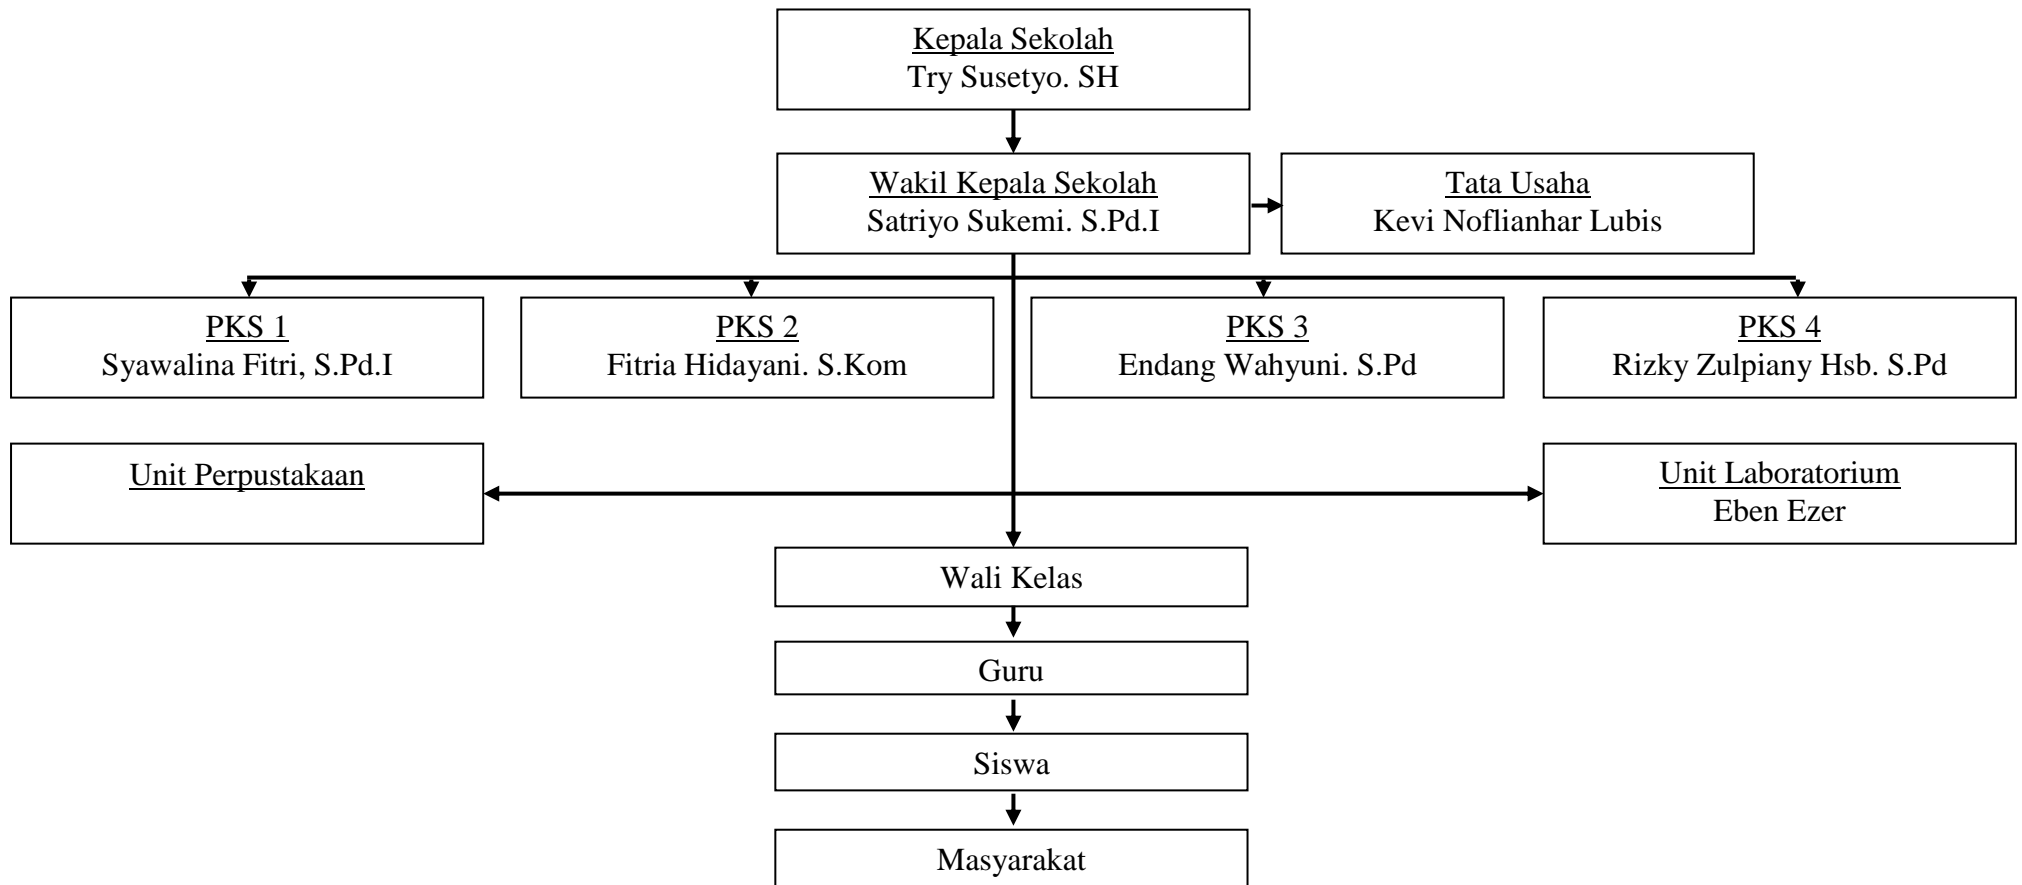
Kepala Sekolah
Try Susetyo. SH

Wakil Kepala Sekolah
Satriyo Sukemi. S.Pd.I

Tata Usaha
Kevi Noflianhar Lubis

PKS 1
Syawalina Fitri, S.Pd.I

PKS 2
Fitria Hidayani. S.Kom

PKS 3
Endang Wahyuni. S.Pd

PKS 4
Rizky Zulpiany Hsb. S.Pd

Unit Perpustakaan

Unit Laboratorium
Eben Ezer

Wali Kelas

Guru

Siswa

Masyarakat